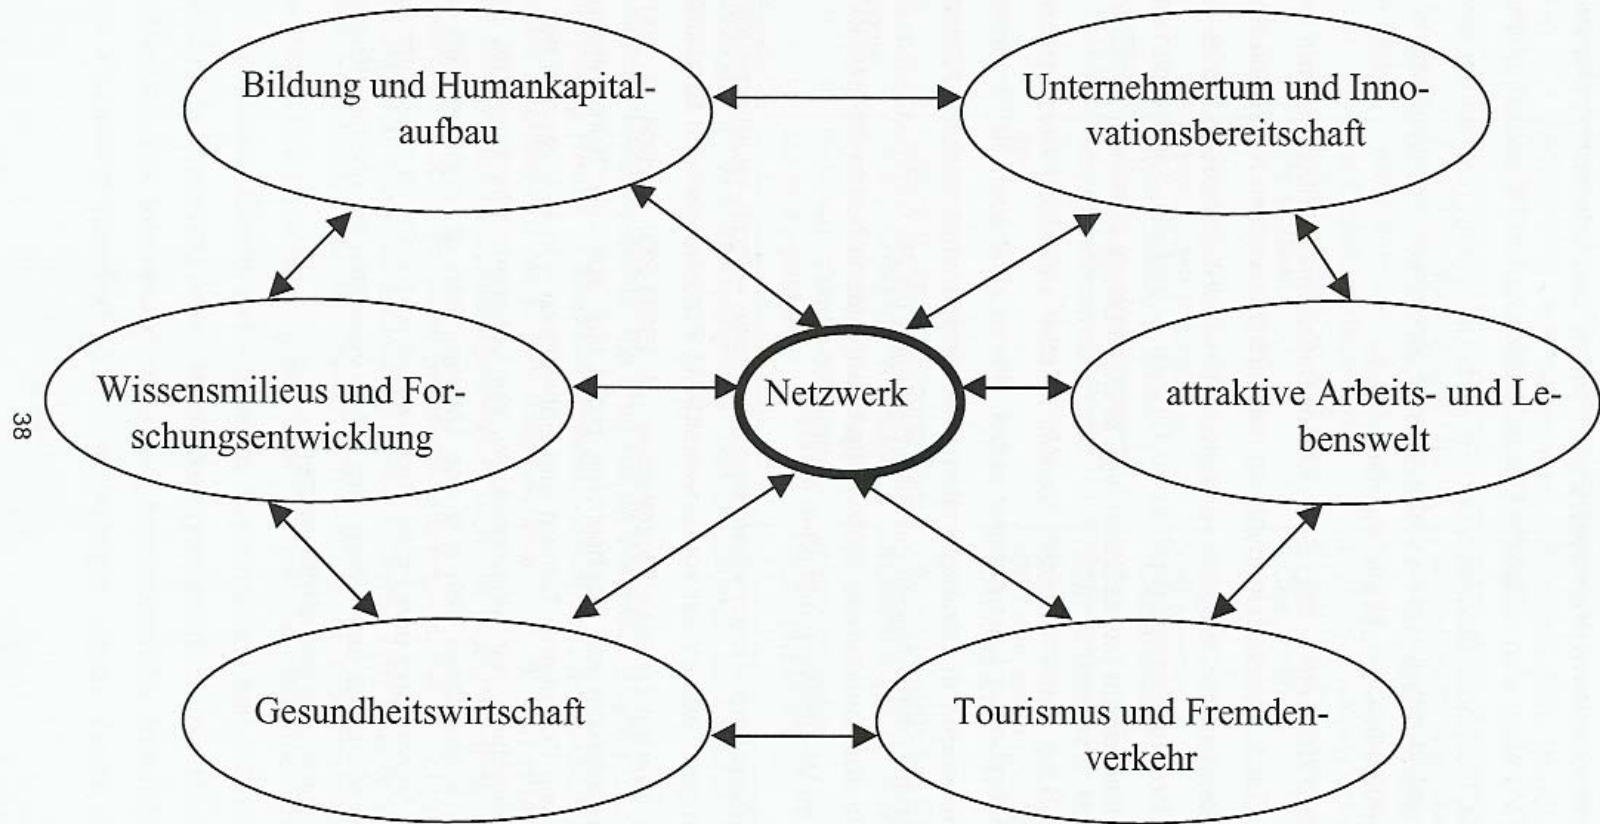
Bildung und Humankapitalaufbau

Unternehmertum und Innovationsbereitschaft

38

Wissensmilieus und Forschungsentwicklung

Netzwerk

attraktive Arbeits- und Lebenswelt

Gesundheitswirtschaft

Tourismus und Fremdenverkehr